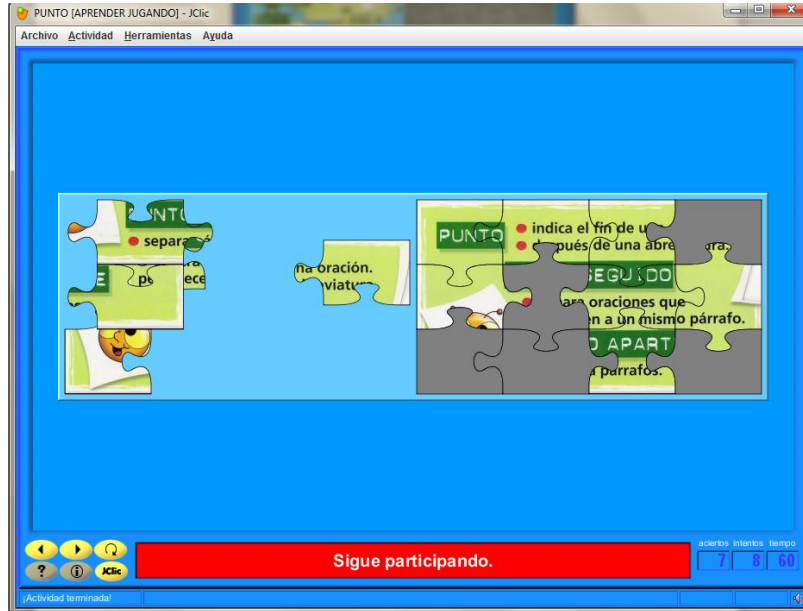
PUNTO [APRENDER JUGANDO] - JClic

Archivo Actividad Herramientas Ayuda

NTO
separa
E
pe
ece

na oración.
viatu

PUNTO
indica el fin de u
después de una abre
SEGUIDO
ara oraciones que
n a un mismo párrafo.
APART
párrafos.

JClic

Sigue participando.

aciertos intentos tiempo
7 8 60

¡Actividad terminada!